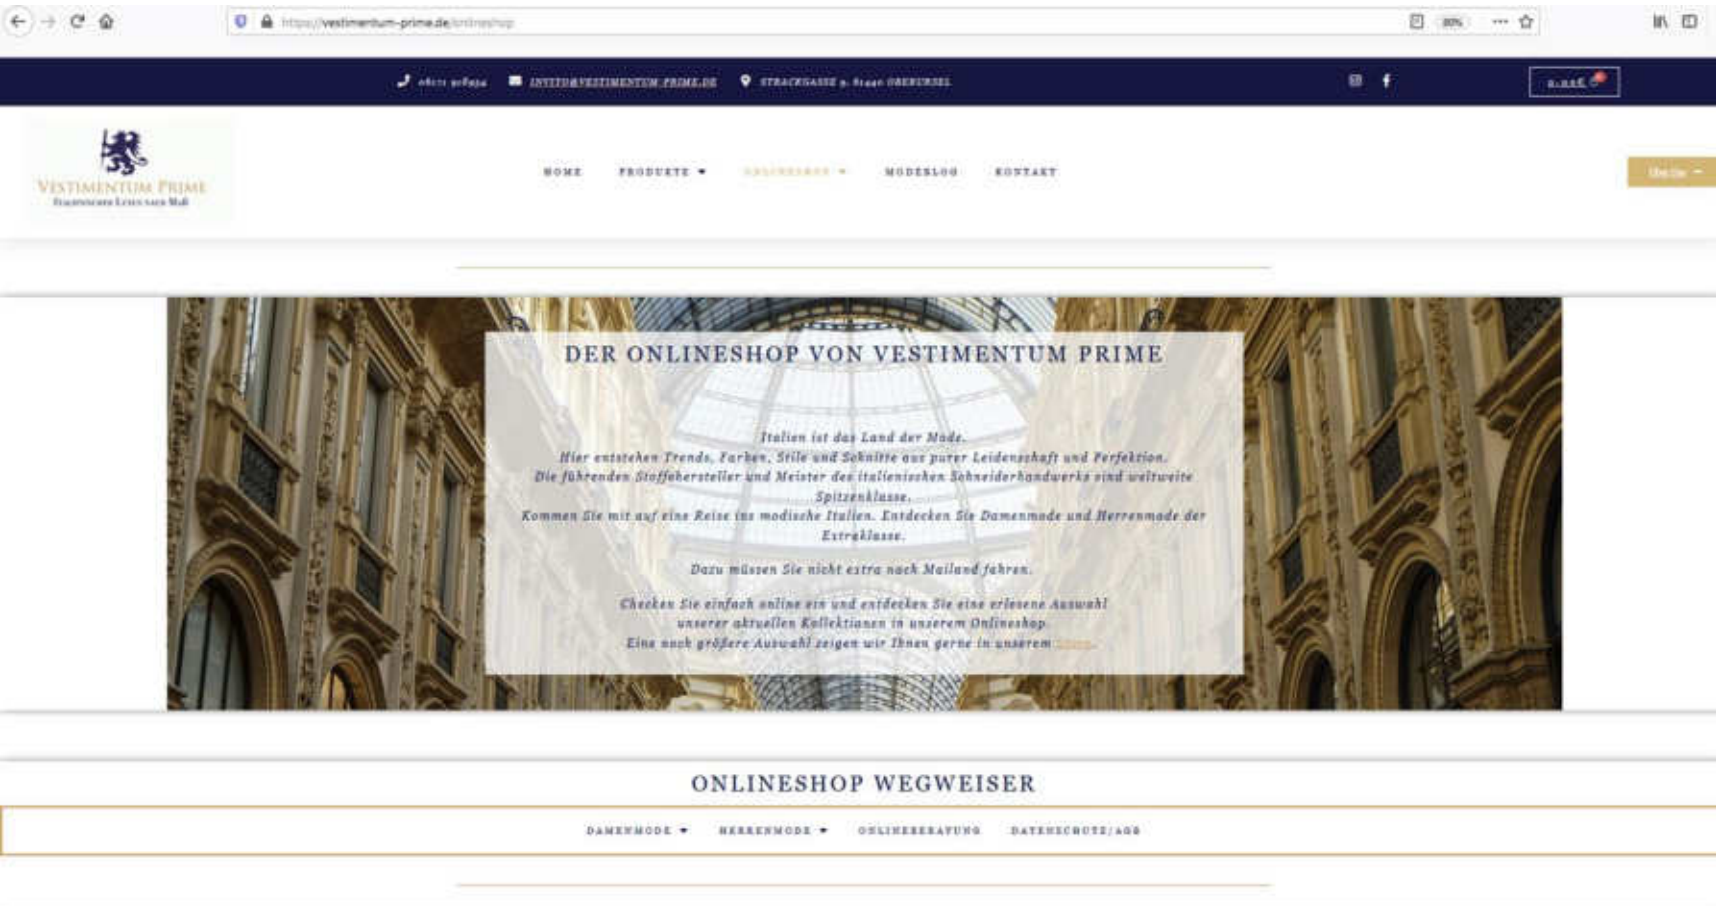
https://vestimentum-prime.de/onlineshop

80%

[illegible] INFO@VESTIMENTUM-PRIME.DE STRACKGASSE 9, 61440 OBERURSEL

0,00 €

VESTIMENTUM PRIME
Italienischer Luxus nach Maß

HOME PRODUKTE ▾ ONLINESHOP ▾ MODEBLOG KONTAKT

Über Uns ▾

DER ONLINESHOP VON VESTIMENTUM PRIME

Italien ist das Land der Mode.
Hier entstehen Trends, Farben, Stile und Schnitte aus purer Leidenschaft und Perfektion.
Die führenden Stoffehersteller und Meister des italienischen Schneiderhandwerks sind weltweite Spitzenklasse.
Kommen Sie mit auf eine Reise ins modische Italien. Entdecken Sie Damenmode und Herrenmode der Extraklasse.

Dazu müssen Sie nicht extra nach Mailand fahren.

Checken Sie einfach online ein und entdecken Sie eine erlesene Auswahl unserer aktuellen Kollektionen in unserem Onlineshop.
Eine noch größere Auswahl zeigen wir Ihnen gerne in unserem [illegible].

ONLINESHOP WEGWEISER

DAMENMODE ▾ HERRENMODE ▾ ONLINEBERATUNG DATENSCHUTZ/AGB